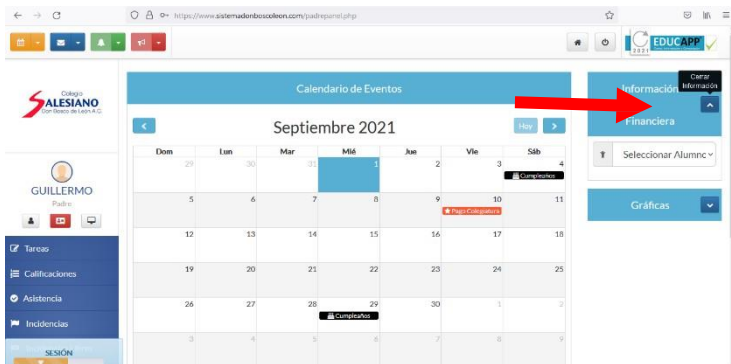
https://www.sistemadonboscoleon.com/padrepanel.php

EDUCAPP
2021

Colegio
SALESIANO
Don Bosco de León A.C.

GUILLERMO
Padre

Tareas
Calificaciones
Asistencia
Incidencias
SESIÓN

Calendario de Eventos

Septiembre 2021

Hoy

| Dom | Lun | Mar | Mié | Jue | Vie | Sáb |
|---|---|---|---|---|---|---|
| 29 | 30 | 31 | 1 | 2 | 3 | 4 Cumpleaños |
| 5 | 6 | 7 | 8 | 9 | 10 Pago Colegiatura | 11 |
| 12 | 13 | 14 | 15 | 16 | 17 | 18 |
| 19 | 20 | 21 | 22 | 23 | 24 | 25 |
| 26 | 27 | 28 | 29 Cumpleaños | 30 | 1 | 2 |
| 3 | 4 | 5 | 6 | 7 | 8 | 9 |

Información
Cerrar Información
Financiera

Seleccionar Alumno

Gráficas